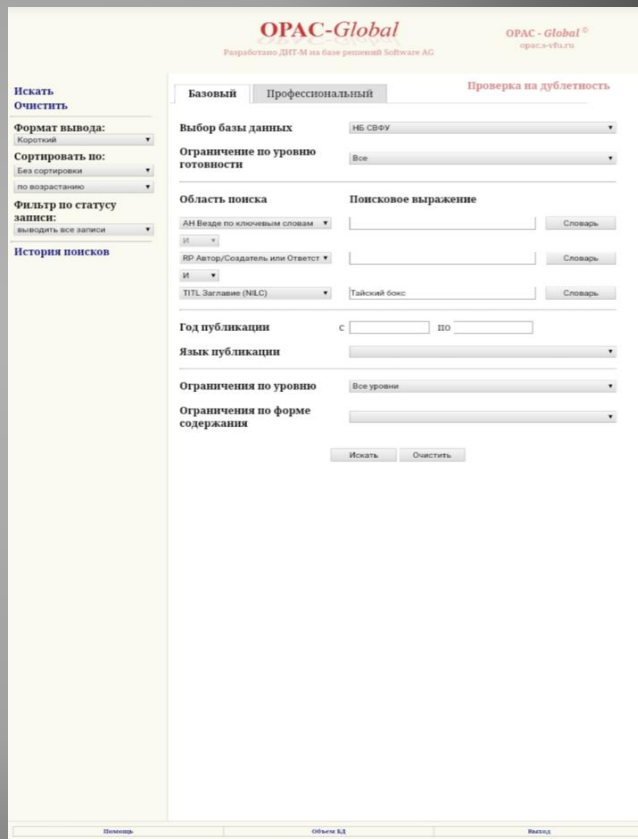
OPAC-Global
Разработано ДИТ-М на базе решений Software AG

OPAC - Global ©
opacs-vfs.ru

Искать
Очистить

Формат вывода:
Короткий

Сортировать по:
Без сортировки
по возрастанию

Фильтр по статусу записи:
выводить все записи

История поисков

Базовый | Профессиональный

Проверка на дублетность

Выбор базы данных: НБ СВФУ

Ограничение по уровню готовности: Все

Область поиска | Поисковое выражение

AH Везде по ключевым словам | | Словарь
И
RP Автор/Создатель или Ответст | | Словарь
И
TITL Заглавие (NILC) | Тайский бокс | Словарь

Год публикации с по

Язык публикации

Ограничения по уровню: Все уровни

Ограничения по форме содержания

Искать | Очистить

Помощь | Объем БД | Выход